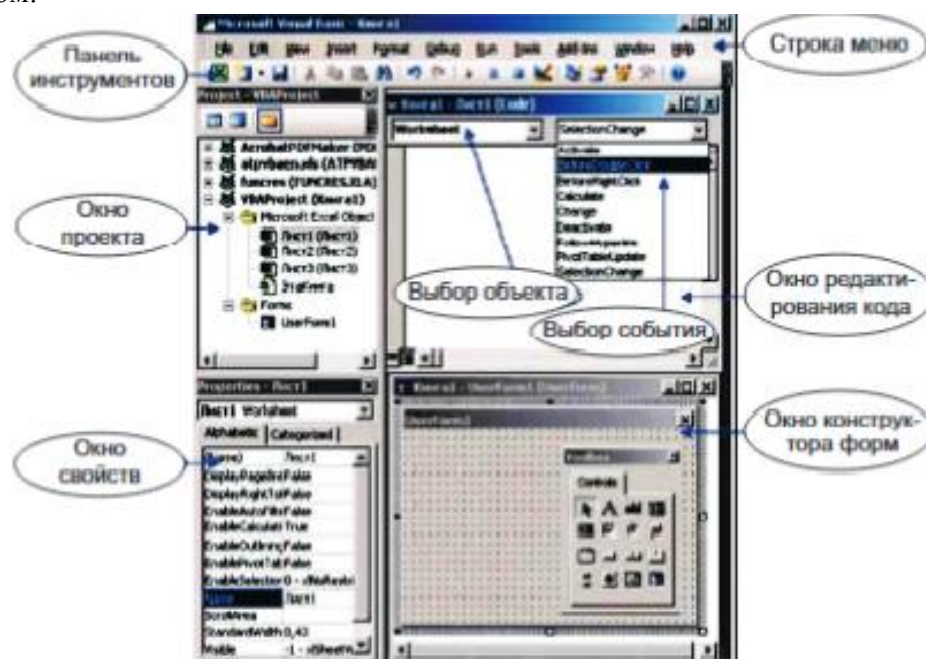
Microsoft Visual Basic - Книга1

File Edit View Insert Format Debug Run Tools Add-Ins Window Help

Строка меню

Панель инструментов

Project - VBAProject

AcrobatPDFMaker (PDF
atpvbaen.xls (ATPVBA
funcres (FUNCRES.XLA)
VBAProject (Книга1)
Microsoft Excel Object
Лист1 (Лист1)
Лист2 (Лист2)
Лист3 (Лист3)
ЭтаКнига
Forms
UserForm1

Окно проекта

Книга1 - Лист1 (Code)

Worksheet

SelectionChange

Activate
BeforeDoubleClick
BeforeRightClick
Calculate
Change
Deactivate
FollowHyperlink
PivotTableUpdate
SelectionChange

Выбор объекта

Выбор события

Окно редактирования кода

Properties - Лист1

Лист1 Worksheet

Alphabetic | Categorized

(Name) Лист1
DisplayPageBreFalse
DisplayRightToLFalse
EnableAutoFilterFalse
EnableCalculatiTrue
EnableOutliningFalse
EnablePivotTabFalse
EnableSelection0 - xlNoRestr
Name Лист1
ScrollArea
StandardWidth8,43
Visible -1 - xlSheetVi

Окно свойств

Книга1 - UserForm1 (UserForm)

UserForm1

Toolbox

Controls

Окно конструктора форм